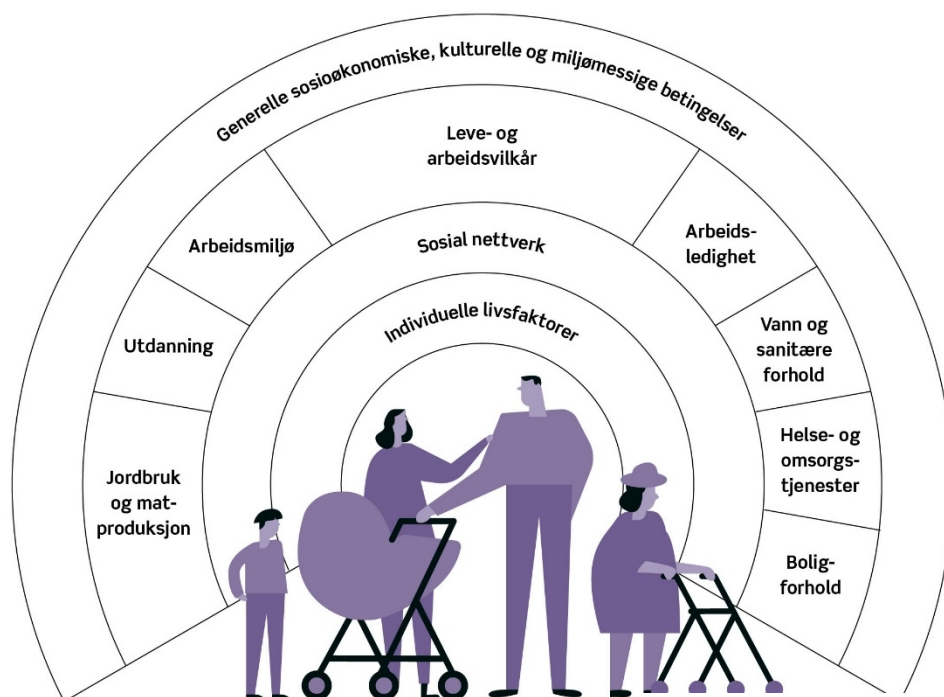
Generelle sosioøkonomiske, kulturelle og miljømessige betingelser

Leve- og arbeidsvilkår

Arbeidsmiljø

Sosial nettverk

Arbeidsledighet

Utdanning

Individuelle livsfaktorer

Vann og sanitære forhold

Helse- og omsorgstjenester

Jordbruk og matproduksjon

Boligforhold